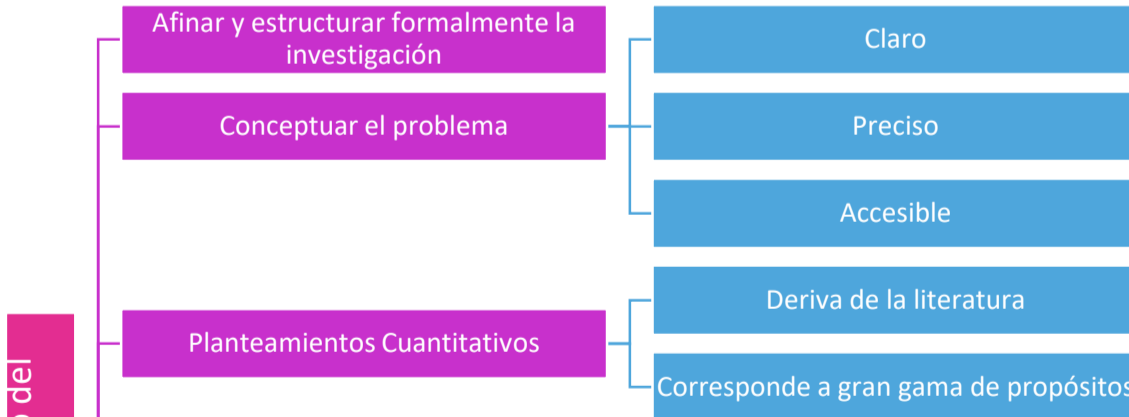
Afinar y estructurar formalmente la investigación

Conceptuar el problema

Planteamientos Cuantitativos

Claro

Preciso

Accesible

Deriva de la literatura

Corresponde a gran gama de propósitos

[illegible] del